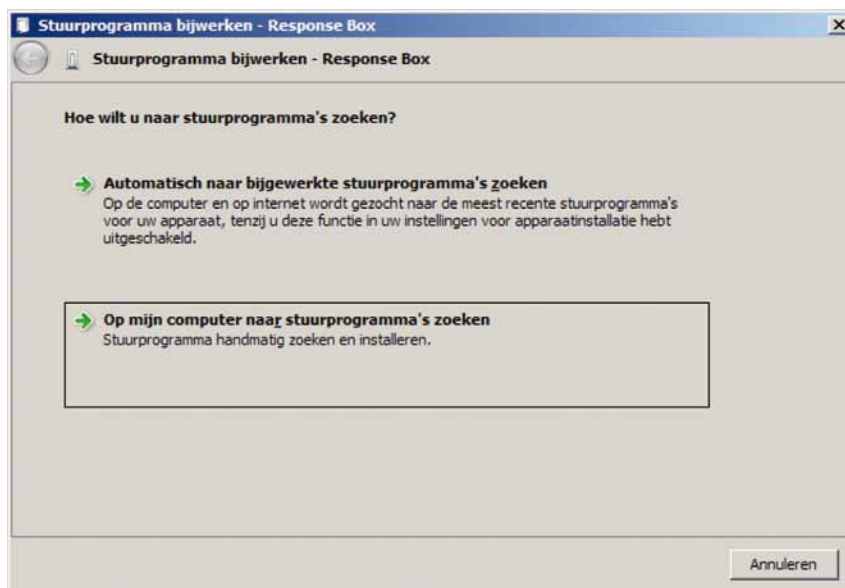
Stuurprogramma bijwerken - Response Box

Stuurprogramma bijwerken - Response Box

Hoe wilt u naar stuurprogramma's zoeken?

Automatisch naar bijgewerkte stuurprogramma's zoeken
Op de computer en op internet wordt gezocht naar de meest recente stuurprogramma's voor uw apparaat, tenzij u deze functie in uw instellingen voor apparaatinstallatie hebt uitgeschakeld.

Op mijn computer naar stuurprogramma's zoeken
Stuurprogramma handmatig zoeken en installeren.

Annuleren